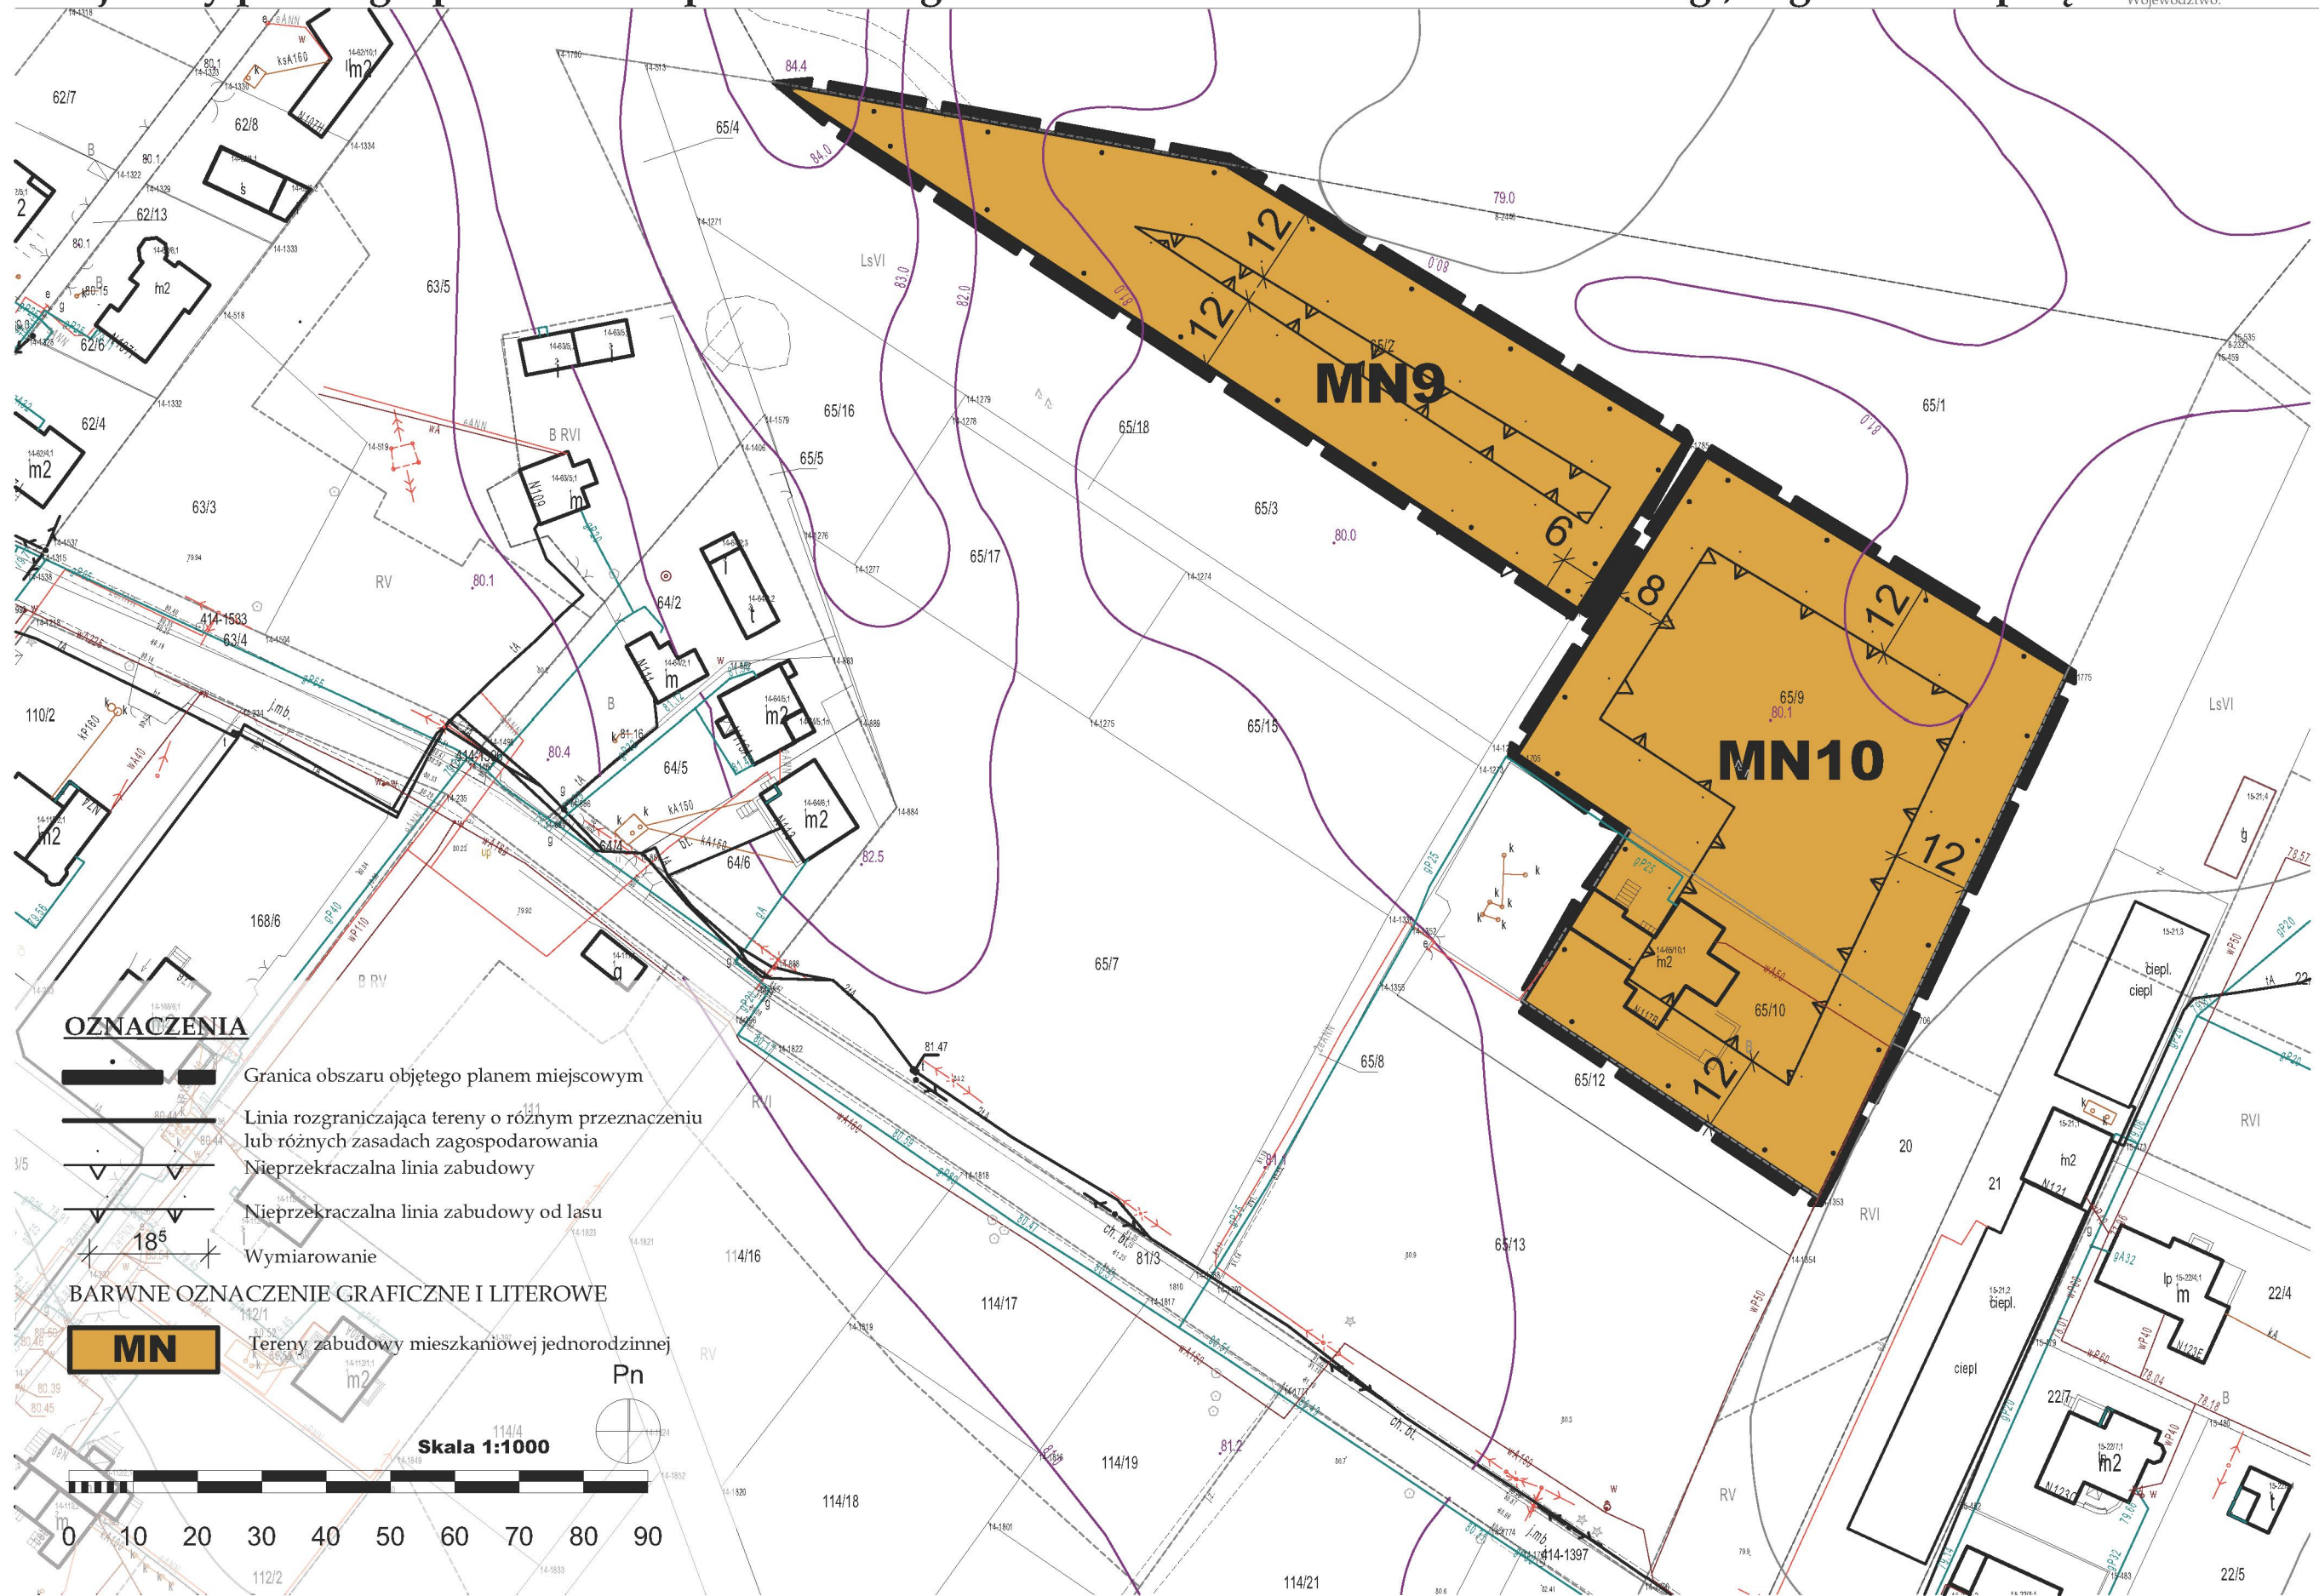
MN9

MN10

12
12
6
8
12
12
12

62/7
62/8
62/13
62/6
62/4
63/5
63/3
63/4
64/2
64/5
64/6
64/4
65/4
65/16
65/5
65/17
65/18
65/3
65/2
65/1
65/9
65/10
65/12
65/8
65/7
65/15
65/13
110/2
168/6
114/16
114/17
114/19
114/18
114/21
112/1
112/2
114/4
81/3
22/4
22/7
22/5
20
21

LsVI
B RVI
RV
B RV
RVI
80.1
80.4
82.5
80.0
79.0
84.4
84.0
83.0
82.0
81.0
80.1
81.47
81.2
414-1533
414-1397

OZNACZENIA
Granica obszaru objętego planem miejscowym
Linia rozgraniczająca tereny o różnym przeznaczeniu lub różnych zasadach zagospodarowania
Nieprzekraczalna linia zabudowy
Nieprzekraczalna linia zabudowy od lasu
$18^5$ Wymiarowanie
BARWNE OZNACZENIE GRAFICZNE I LITEROWE
MN Tereny zabudowy mieszkaniowej jednorodzinnej

Pn
Skala 1:1000
0 10 20 30 40 50 60 70 80 90